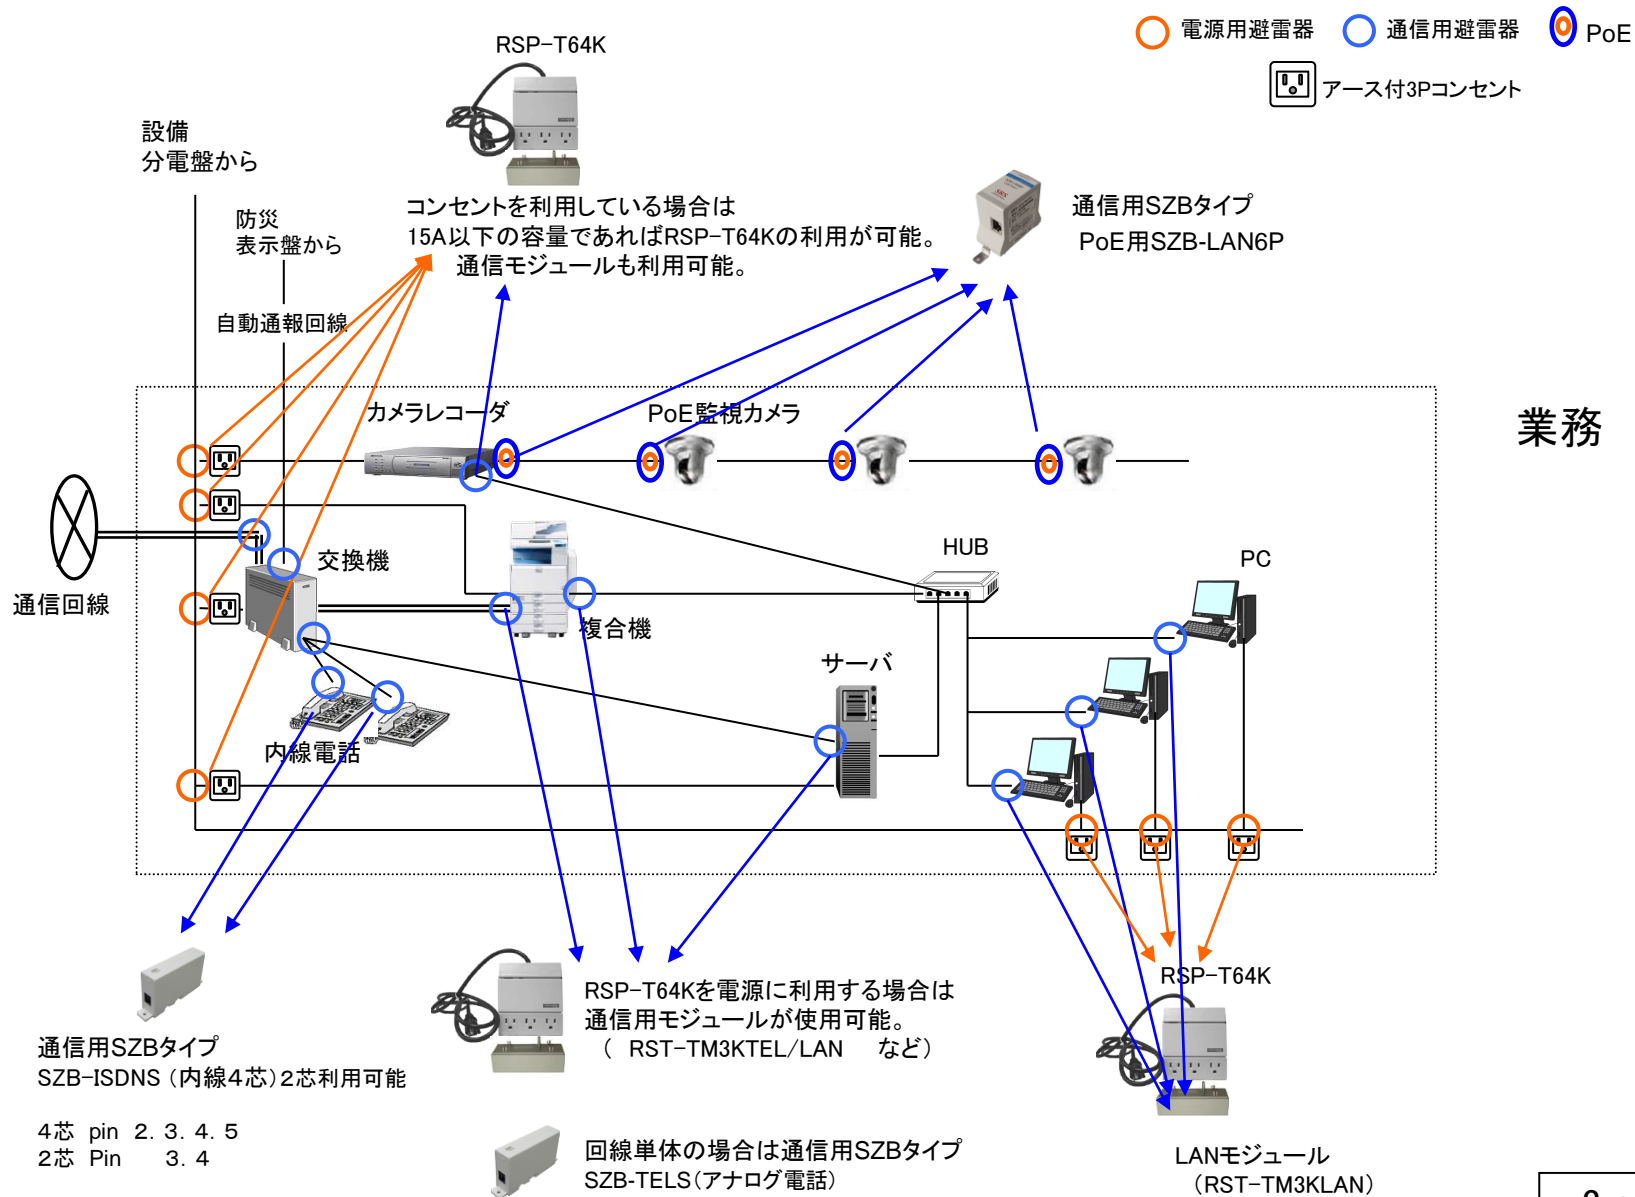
電源用避雷器　通信用避雷器　PoE

アース付3Pコンセント

RSP−T64K

設備
分電盤から

防災
表示盤から

コンセントを利用している場合は
15A以下の容量であればRSP−T64Kの利用が可能。
通信モジュールも利用可能。

通信用SZBタイプ
PoE用SZB-LAN6P

自動通報回線

カメラレコーダ

PoE監視カメラ

業務

交換機

通信回線

HUB

PC

複合機

サーバ

内線電話

通信用SZBタイプ
SZB−ISDNS（内線4芯）2芯利用可能

4芯　pin　2．3．4．5
2芯　Pin　　3．4

RSP−T64Kを電源に利用する場合は
通信用モジュールが使用可能。
（　RST−TM3KTEL/LAN　　など）

RSP−T64K

回線単体の場合は通信用SZBタイプ
SZB-TELS（アナログ電話）

LANモジュール
（RST−TM3KLAN）